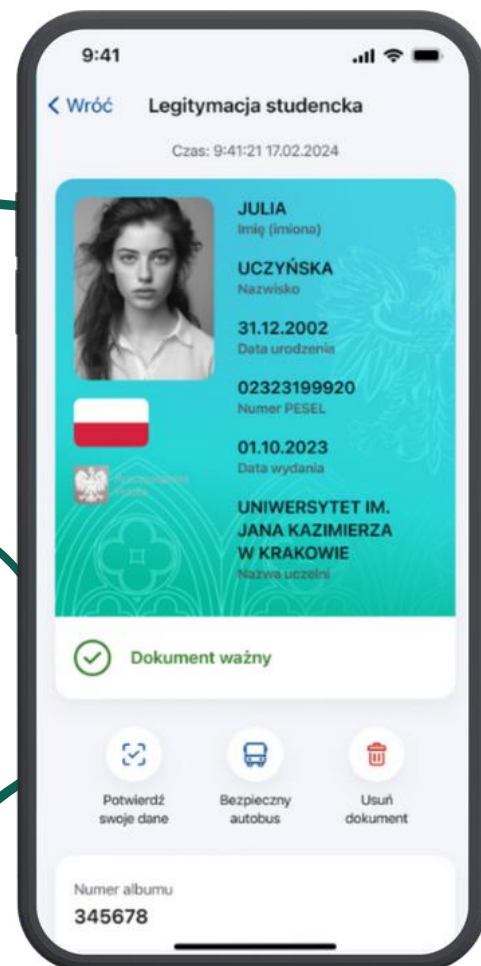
9:41

< Wróć Legitymacja studencka

Czas: 9:41:21 17.02.2024

JULIA
Imię (imiona)

UCZYŃSKA
Nazwisko

31.12.2002
Data urodzenia

02323199920
Numer PESEL

01.10.2023
Data wydania

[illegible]

UNIWERSYTET IM. JANA KAZIMIERZA W KRAKOWIE
Nazwa uczelni

Dokument ważny

Potwierdź swoje dane

Bezpieczny autobus

Usuń dokument

Numer albumu
345678